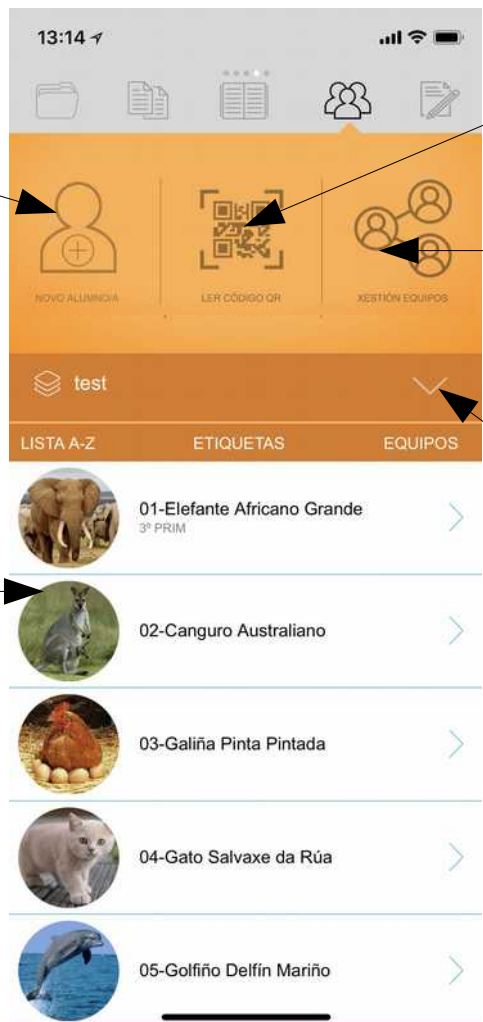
13:14

NOVO ALUMNO/A

LER CÓDIGO QR

XESTIÓN EQUIPOS

test

LISTA A-Z

ETIQUETAS

EQUIPOS

01-Elefante Africano Grande
3º PRIM

02-Canguro Australiano

03-Galiña Pinta Pintada

04-Gato Salvaxe da Rúa

05-Golfiño Delfín Mariño